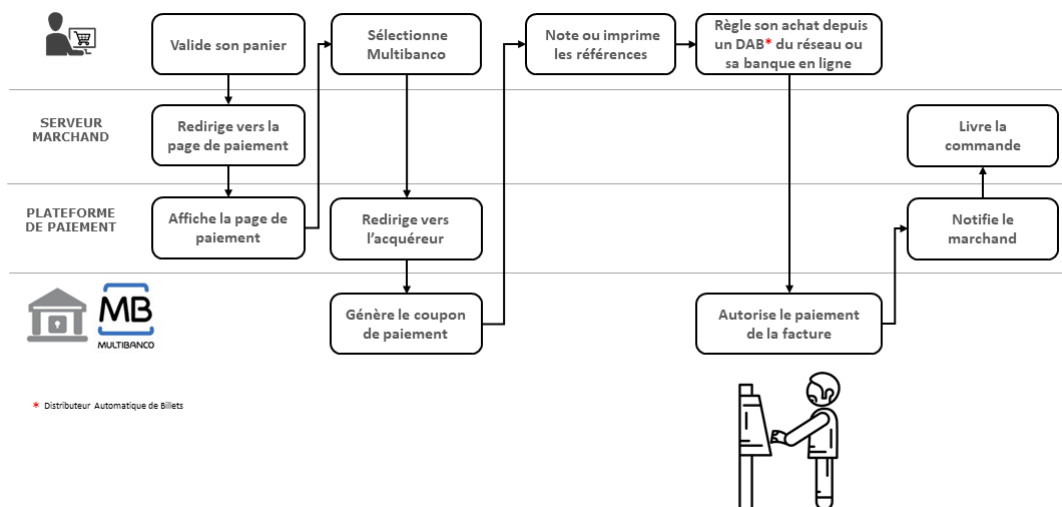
Valide son panier

Sélectionne Multibanco

Note ou imprime les références

Règle son achat depuis un DAB* du réseau ou sa banque en ligne

SERVEUR MARCHAND

Redirige vers la page de paiement

Livre la commande

PLATEFORME DE PAIEMENT

Affiche la page de paiement

Redirige vers l'acquéreur

Notifie le marchand

MB
MULTIBANCO

Génère le coupon de paiement

Autorise le paiement de la facture

* Distributeur Automatique de Billets